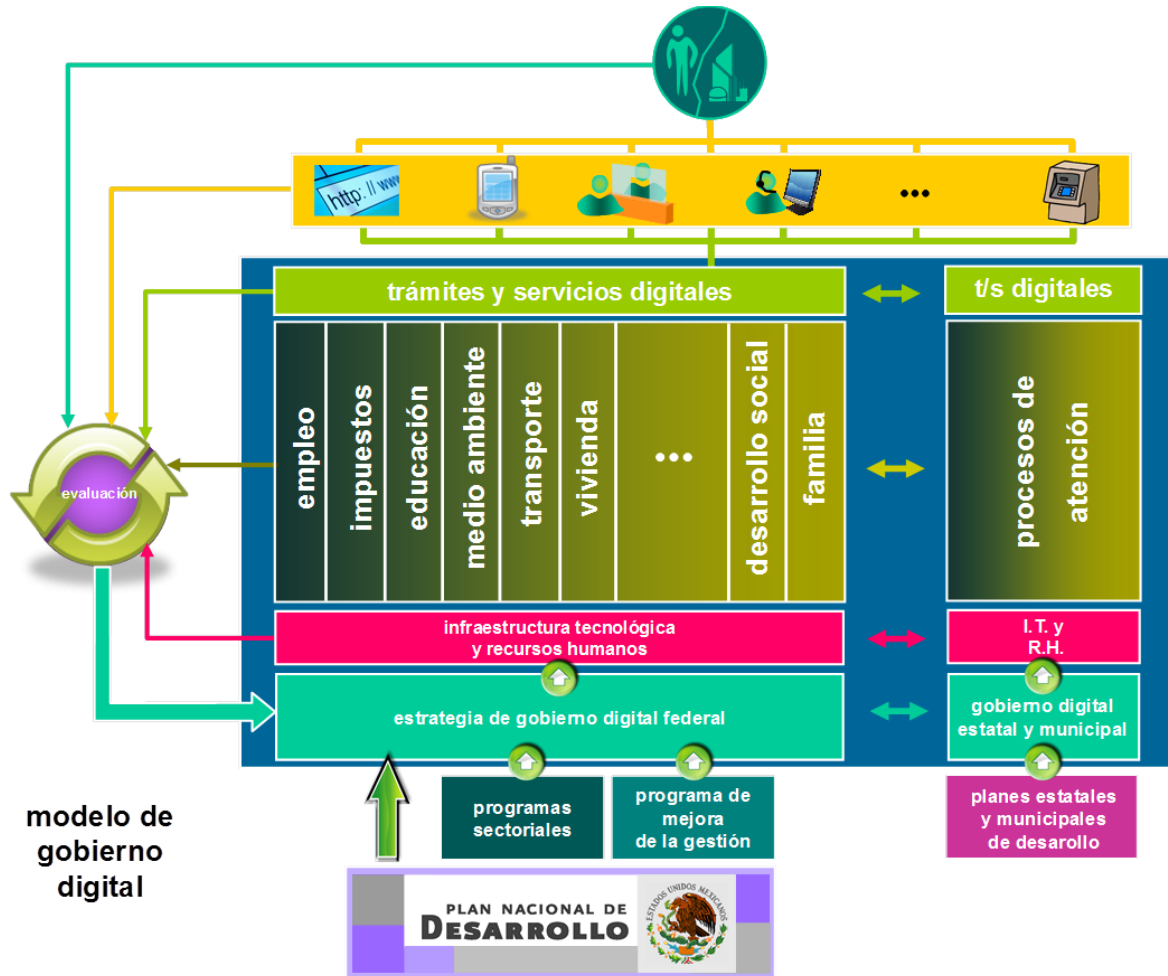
http://www

...

trámites y servicios digitales

t/s digitales

empleo

impuestos

educación

medio ambiente

transporte

vivienda

...

desarrollo social

familia

procesos de atención

evaluación

infraestructura tecnológica y recursos humanos

I.T. y R.H.

estrategia de gobierno digital federal

gobierno digital estatal y municipal

programas sectoriales

programa de mejora de la gestión

planes estatales y municipales de desarollo

modelo de gobierno digital

PLAN NACIONAL DE DESARROLLO

ESTADOS UNIDOS MEXICANOS